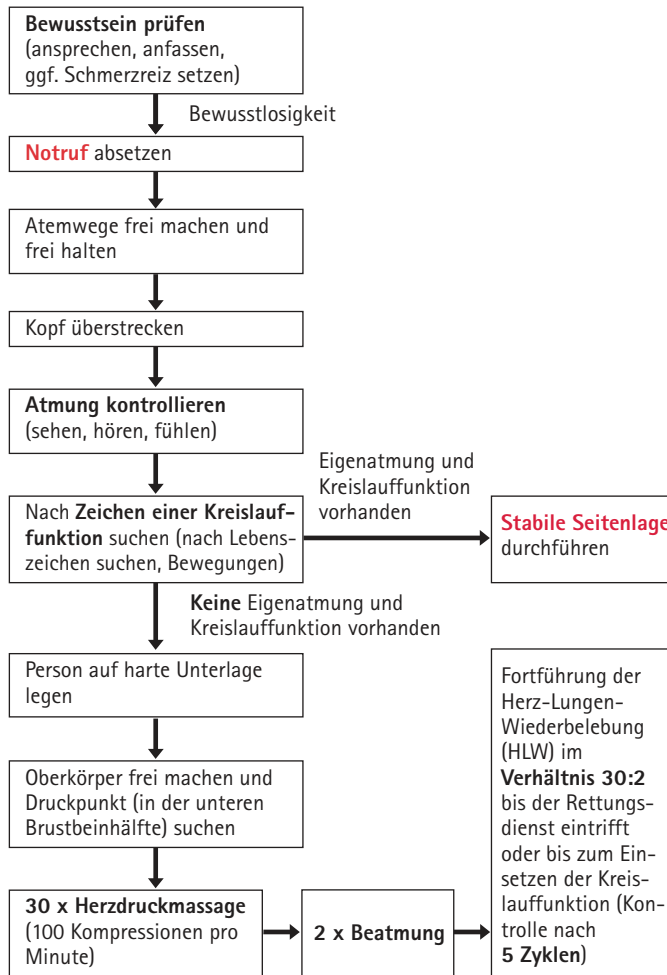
**Bewusstsein prüfen** (ansprechen, anfassen, ggf. Schmerzreiz setzen)

Bewusstlosigkeit

**Notruf** absetzen

Atemwege frei machen und frei halten

Kopf überstrecken

**Atmung kontrollieren** (sehen, hören, fühlen)

Eigenatmung und Kreislauffunktion vorhanden

Nach **Zeichen einer Kreislauffunktion** suchen (nach Lebenszeichen suchen, Bewegungen)

**Stabile Seitenlage** durchführen

**Keine** Eigenatmung und Kreislauffunktion vorhanden

Person auf harte Unterlage legen

Oberkörper frei machen und Druckpunkt (in der unteren Brustbeinhälfte) suchen

**30 x Herzdruckmassage** (100 Kompressionen pro Minute)

**2 x Beatmung**

Fortführung der Herz-Lungen-Wiederbelebung (HLW) im **Verhältnis 30:2** bis der Rettungsdienst eintrifft oder bis zum Einsetzen der Kreislauffunktion (Kontrolle nach **5 Zyklen**)